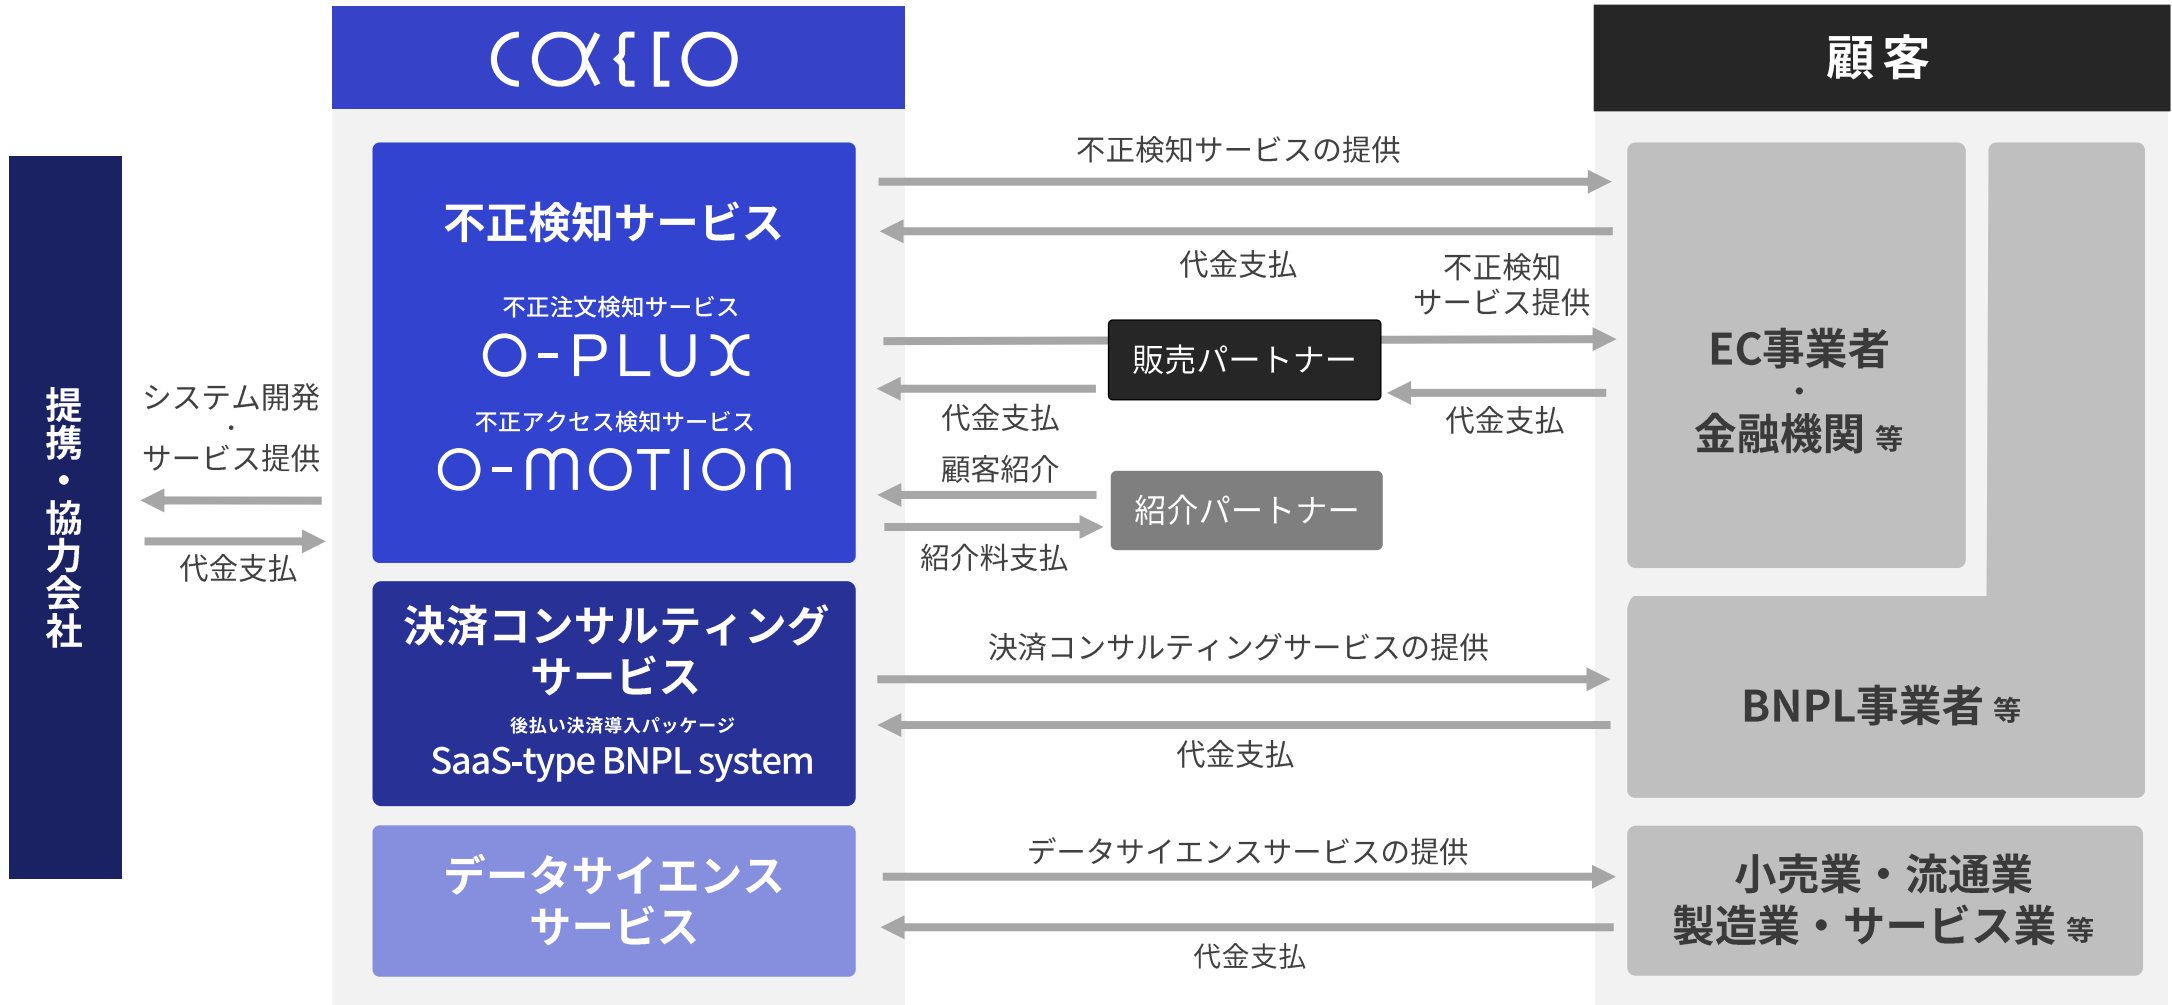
cacco

顧客

提携・協力会社

システム開発
・
サービス提供

代金支払

不正検知サービス

不正注文検知サービス
O-PLUX

不正アクセス検知サービス
O-MOTION

決済コンサルティングサービス

後払い決済導入パッケージ
SaaS-type BNPL system

データサイエンスサービス

不正検知サービスの提供

代金支払

不正検知
サービス提供

販売パートナー

代金支払

代金支払

顧客紹介

紹介パートナー

紹介料支払

EC事業者
・
金融機関 等

決済コンサルティングサービスの提供

代金支払

BNPL事業者 等

データサイエンスサービスの提供

代金支払

小売業・流通業
製造業・サービス業 等